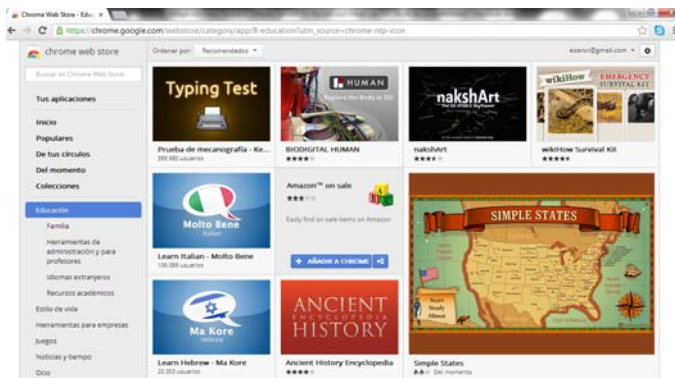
Chrome Web Store - Edu ×

https://chrome.google.com/webstore/category/app/8-education?utm_source=chrome-ntp-icon

chrome web store

Ordenar por: Recomendados

esancr@gmail.com

Buscar en Chrome Web Store

Tus aplicaciones

Inicio

Populares

De tus círculos

Del momento

Colecciones

Educación

Familia

Herramientas de administración y para profesores

Idiomas extranjeros

Recursos académicos

Estilo de vida

Herramientas para empresas

Juegos

Noticias y tiempo

Ocio

Typing Test

Prueba de mecanografía - Ke...

389.980 usuarios

HUMAN

Explore the Body in 3D!

BIODIGITAL HUMAN

nakshArt

nakshArt

wikiHow EMERGENCY SURVIVAL KIT

wikiHow Survival Kit

Molto Bene

Italian

Learn Italian - Molto Bene

106.089 usuarios

Amazon™ on sale

Easily find on sale items on Amazon

+ AÑADIR A CHROME

SIMPLE STATES

Start Study About

Simple States

Del momento

Ma Kore

Hebrew

Learn Hebrew - Ma Kore

20.353 usuarios

ANCIENT HISTORY ENCYCLOPEDIA

Ancient History Encyclopedia